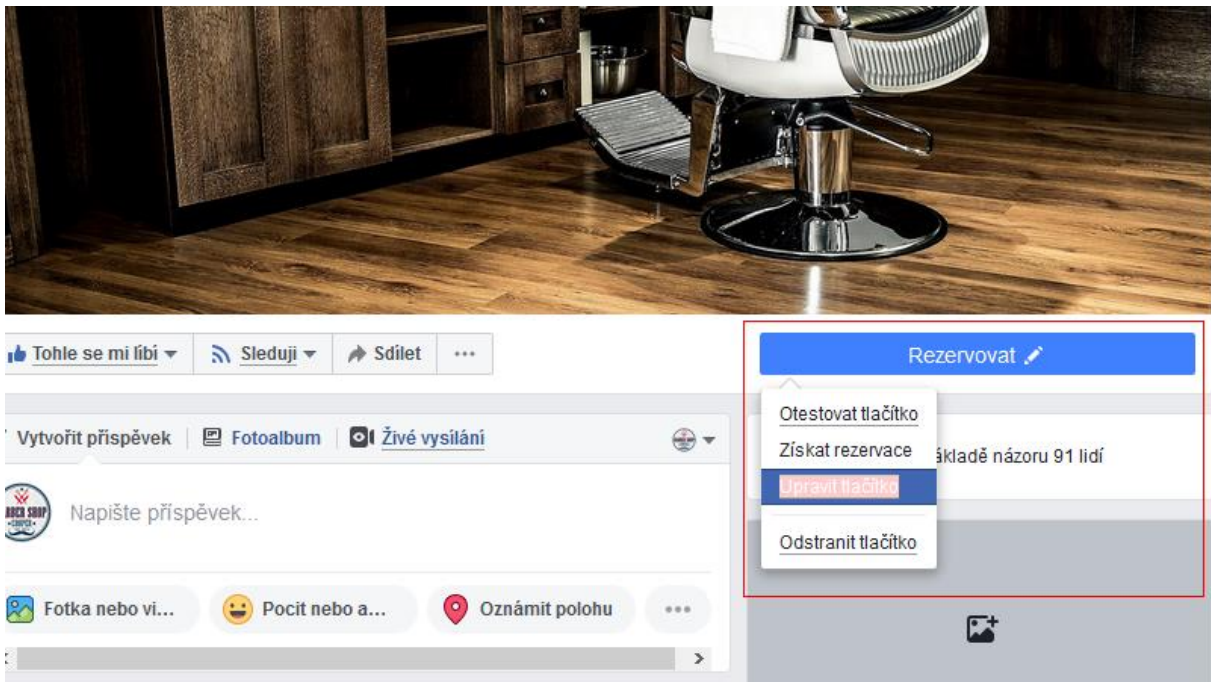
Tohle se mi líbí ▾ Sleduji ▾ Sdílet ···

Rezervovat

Otestovat tlačítko
Získat rezervace
Upravit tlačítko
Odstranit tlačítko

ákladě názoru 91 lidí

Vytvořit příspěvek | Fotoalbum | Živé vysílání

Napište příspěvek...

Fotka nebo vi... Pocit nebo a... Oznámit polohu ···